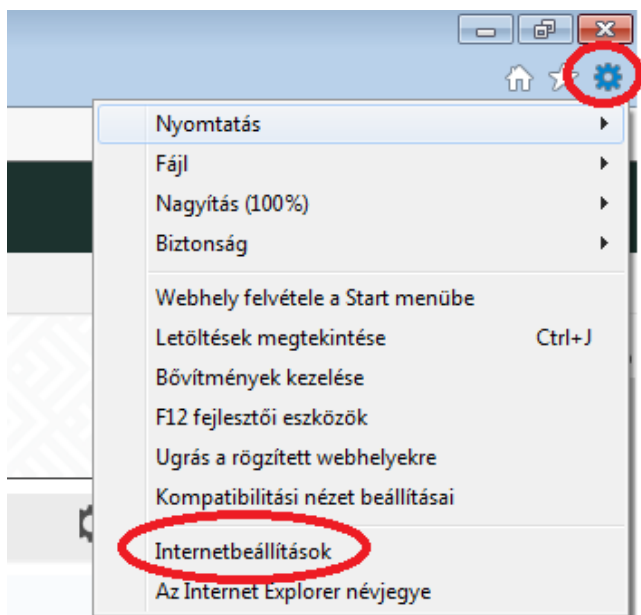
Nyomtatás
Fájl
Nagyítás (100%)
Biztonság
Webhely felvétele a Start menübe
Letöltések megtekintése Ctrl+J
Bővítmények kezelése
F12 fejlesztői eszközök
Ugrás a rögzített webhelyekre
Kompatibilitási nézet beállításai
Internetbeállítások
Az Internet Explorer névjegye